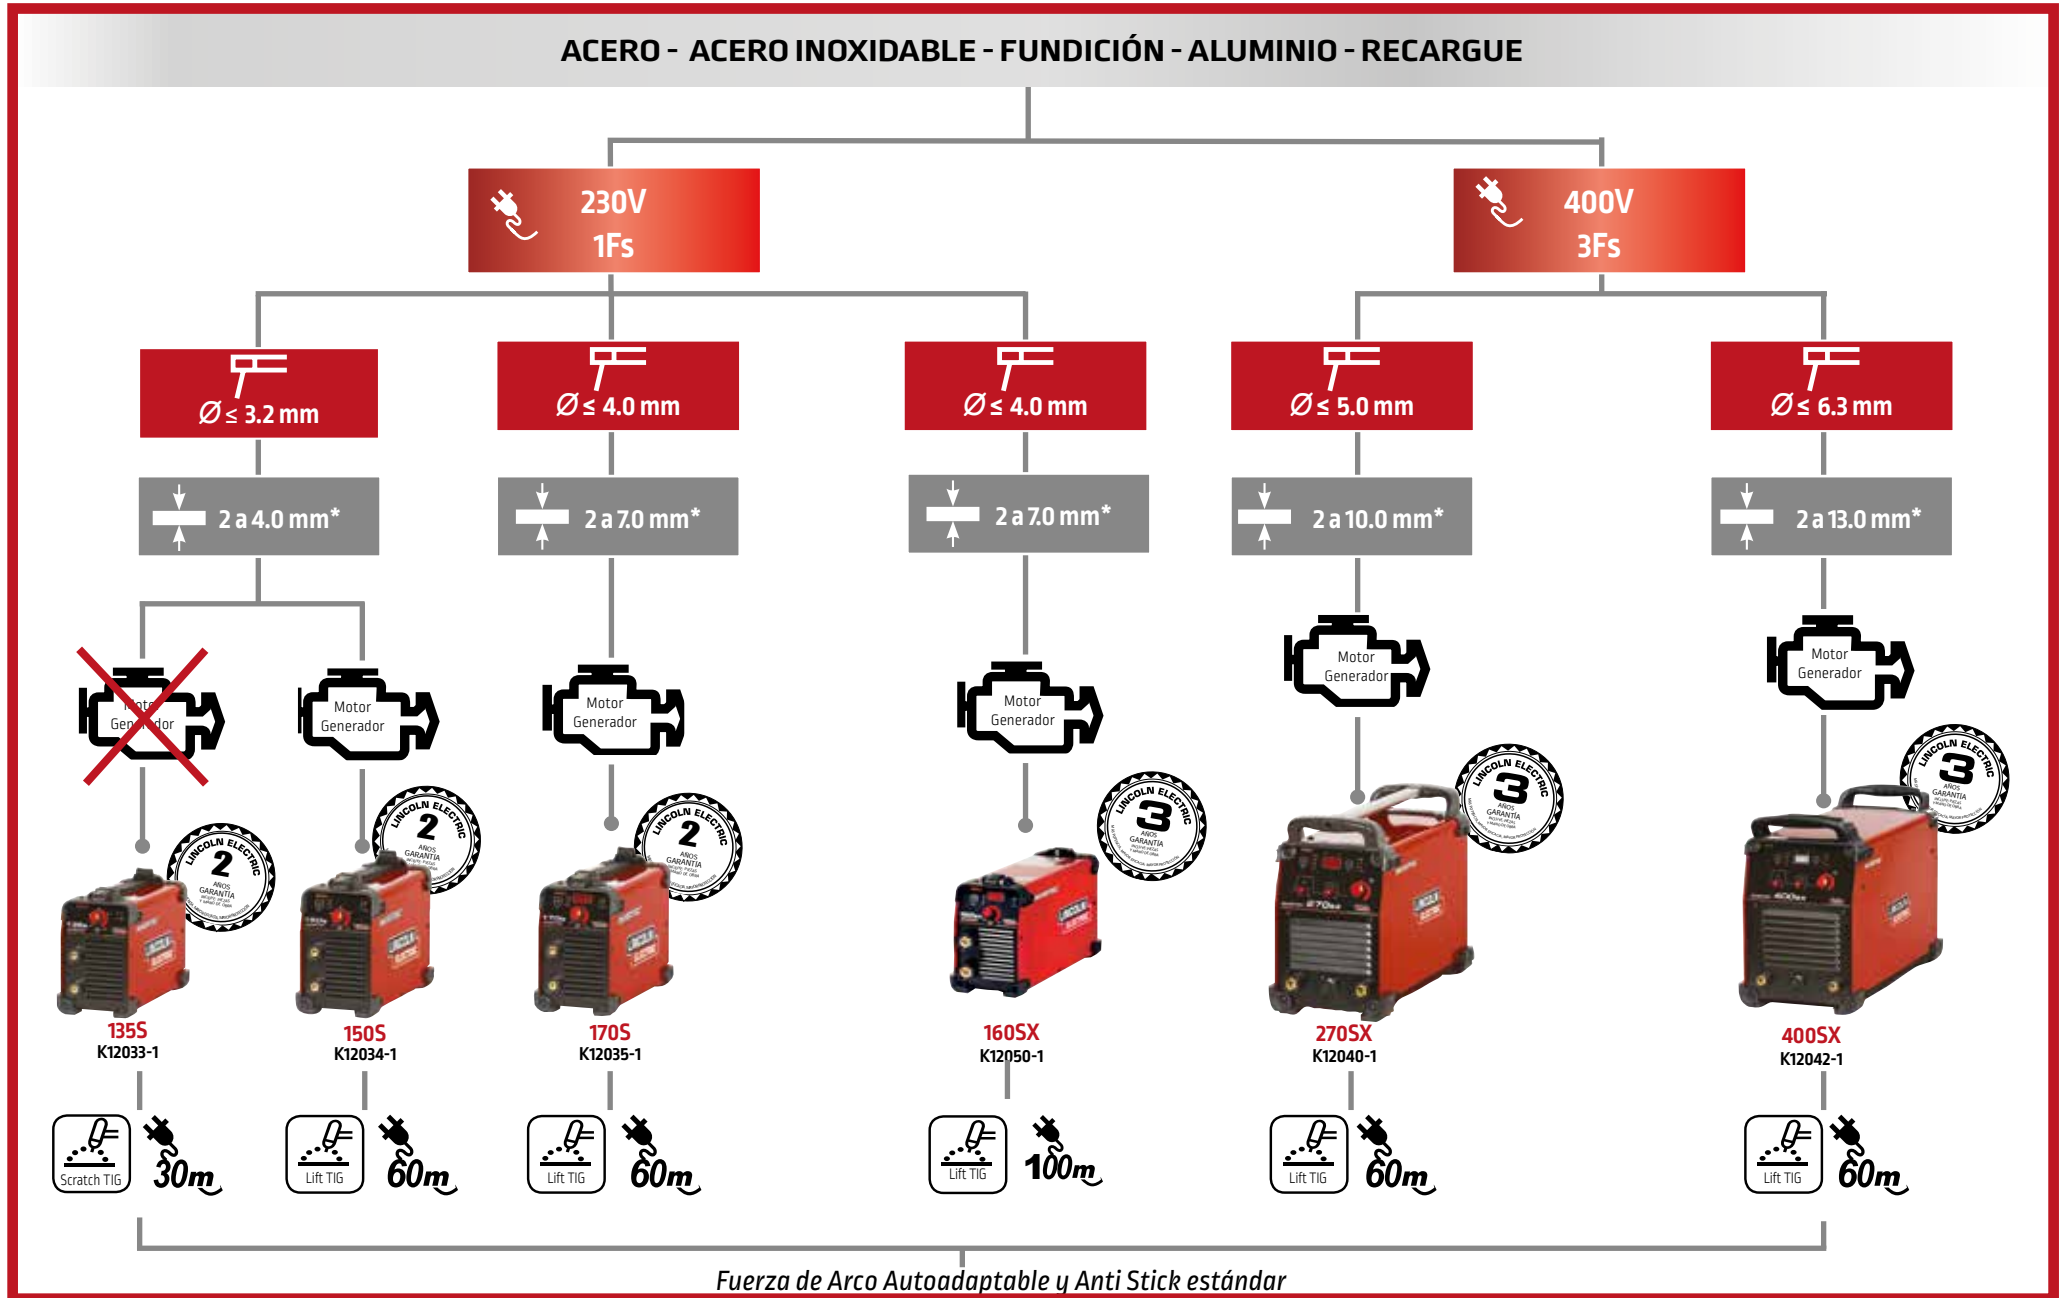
ACERO - ACERO INOXIDABLE - FUNDICIÓN - ALUMINIO - RECARGUE

230V
1Fs

400V
3Fs

Ø ≤ 3.2 mm

Ø ≤ 4.0 mm

Ø ≤ 4.0 mm

Ø ≤ 5.0 mm

Ø ≤ 6.3 mm

2 a 4.0 mm*

2 a 7.0 mm*

2 a 7.0 mm*

2 a 10.0 mm*

2 a 13.0 mm*

Motor Generador

Motor Generador

Motor Generador

Motor Generador

Motor Generador

Motor Generador

LINCOLN ELECTRIC 2 AÑOS GARANTÍA

LINCOLN ELECTRIC 2 AÑOS GARANTÍA

LINCOLN ELECTRIC 2 AÑOS GARANTÍA

LINCOLN ELECTRIC 3 AÑOS GARANTÍA

LINCOLN ELECTRIC 3 AÑOS GARANTÍA

LINCOLN ELECTRIC 3 AÑOS GARANTÍA

135S
K12033-1

150S
K12034-1

170S
K12035-1

160SX
K12050-1

270SX
K12040-1

400SX
K12042-1

Scratch TIG 30m

Lift TIG 60m

Lift TIG 60m

Lift TIG 100m

Lift TIG 60m

Lift TIG 60m

Fuerza de Arco Autoadaptable y Anti Stick estándar